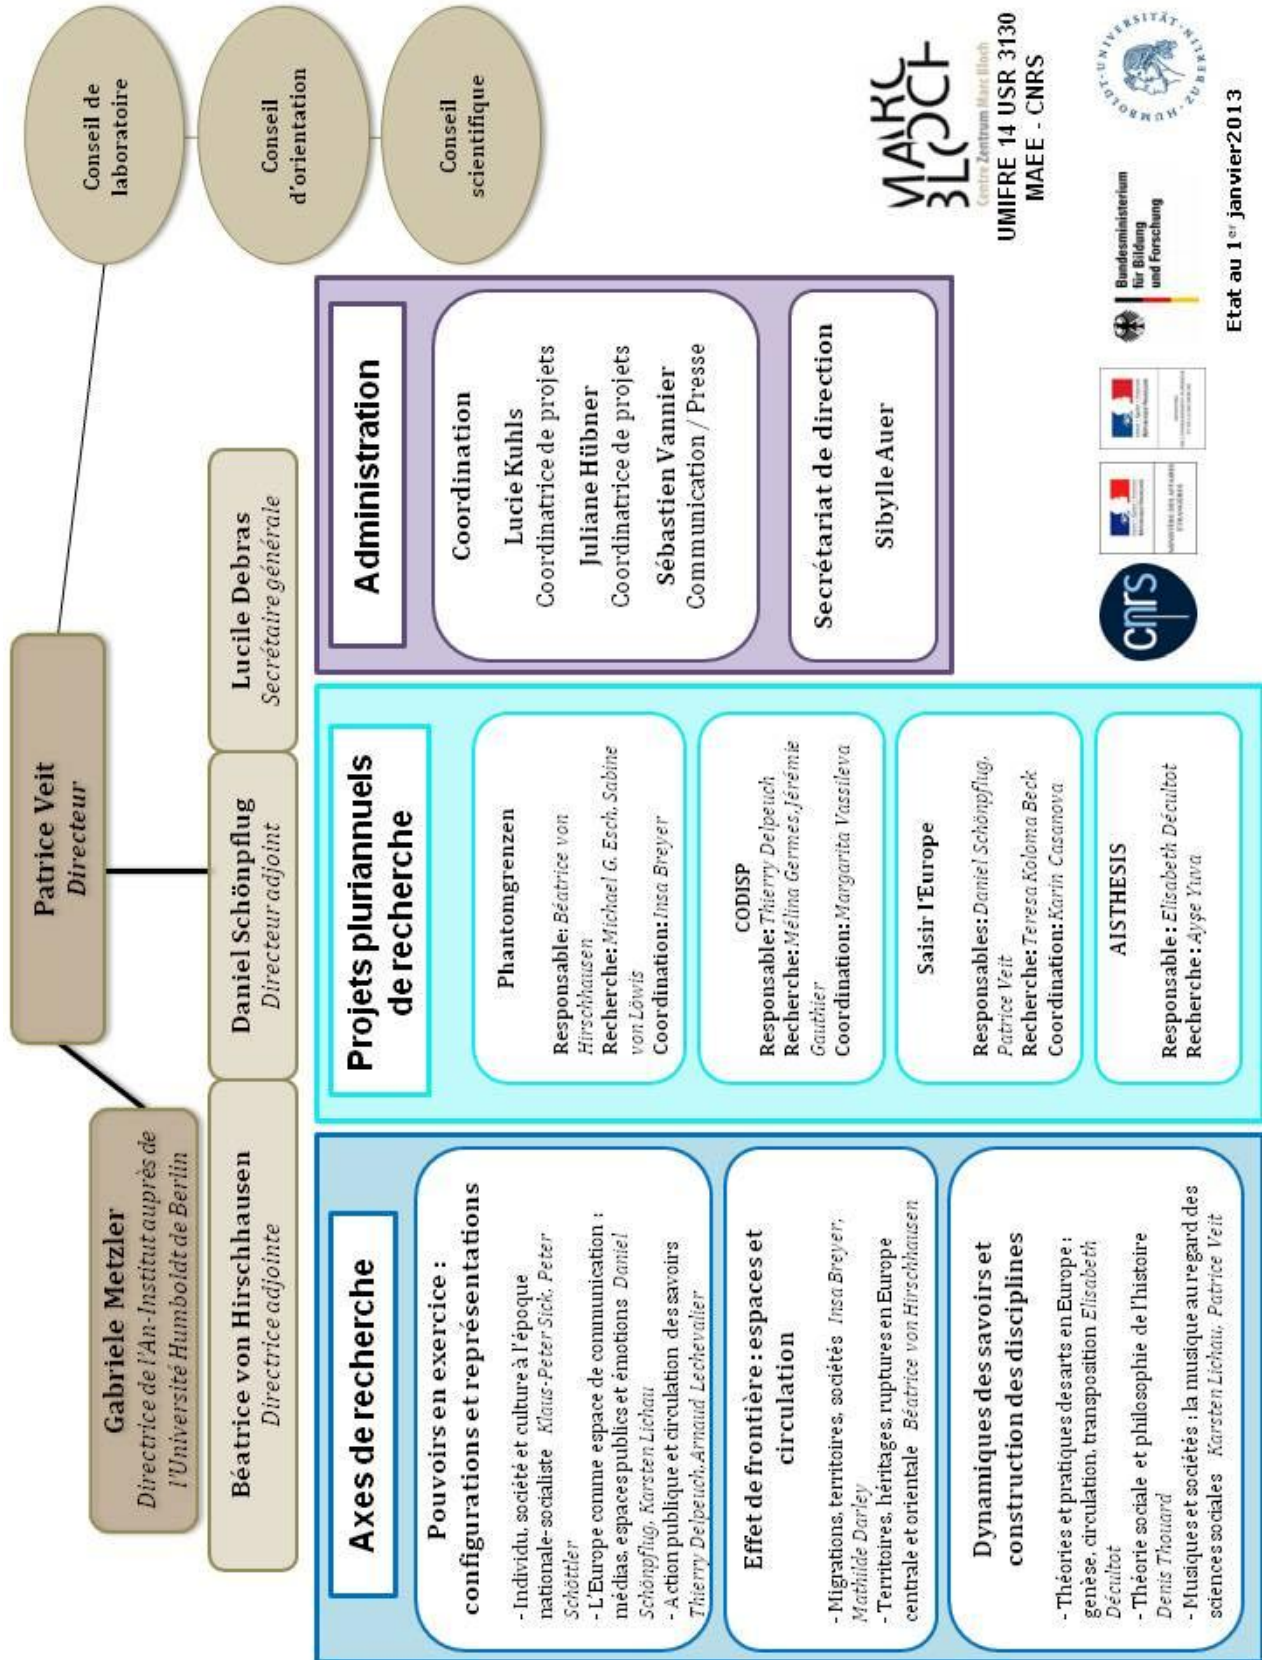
Patrice Veit
Directeur

Gabriele Metzler
Directrice de l'An-Institut auprès de l'Université Humboldt de Berlin

Conseil de laboratoire

Conseil d'orientation

Conseil scientifique

Béatrice von Hirschhausen
Directrice adjointe

Daniel Schönpflug
Directeur adjoint

Lucile Debras
Secrétaire générale

Axes de recherche

Pouvoirs en exercice : configurations et représentations

- Individu, société et culture à l'époque nationale-socialiste Klaus-Peter Sick, Peter Schöttler
- L'Europe comme espace de communication : médias, espaces publics et émotions Daniel Schönpflug, Karsten Lichau
- Action publique et circulation des savoirs Thierry Delpeuch, Arnaud Lechevalier

Effet de frontière : espaces et circulation

- Migrations, territoires, sociétés Insa Breyer, Mathilde Darley
- Territoires, héritages, ruptures en Europe centrale et orientale Béatrice von Hirschhausen

Dynamiques des savoirs et construction des disciplines

- Théories et pratiques des arts en Europe : genèse, circulation, transposition Elisabeth Décultot
- Théorie sociale et philosophie de l'histoire Denis Thouard
- Musiques et sociétés : la musique au regard des sciences sociales Karsten Lichau, Patrice Veit

Projets pluriannuels de recherche

Phantomgrenzen
Responsable: Béatrice von Hirschhausen
Recherche: Michael G. Esch, Sabine von Löwis
Coordination: Insa Breyer

CODISP
Responsable: Thierry Delpeuch
Recherche: Mélina Germes, Jérémie Gauthier
Coordination: Margarita Vassileva

Saisir l'Europe
Responsables: Daniel Schönpflug, Patrice Veit
Recherche: Teresa Koloma Beck
Coordination: Karin Casanova

AISTHESIS
Responsable : Elisabeth Décultot
Recherche : Ayşe Yuva

Administration

Coordination
Lucie Kuhls
Coordinatrice de projets
Juliane Hübner
Coordinatrice de projets
Sébastien Vannier
Communication / Presse

Secrétariat de direction
Sibylle Auer

MARC BLOCH
Centre Zentrum Marc Bloch
UMIFRE 14 USR 3130
MAEE - CNRS

HUMBOLDT-UNIVERSITÄT ZU BERLIN

Bundesministerium für Bildung und Forschung

cnrs

Etat au 1$^{er}$ janvier2013